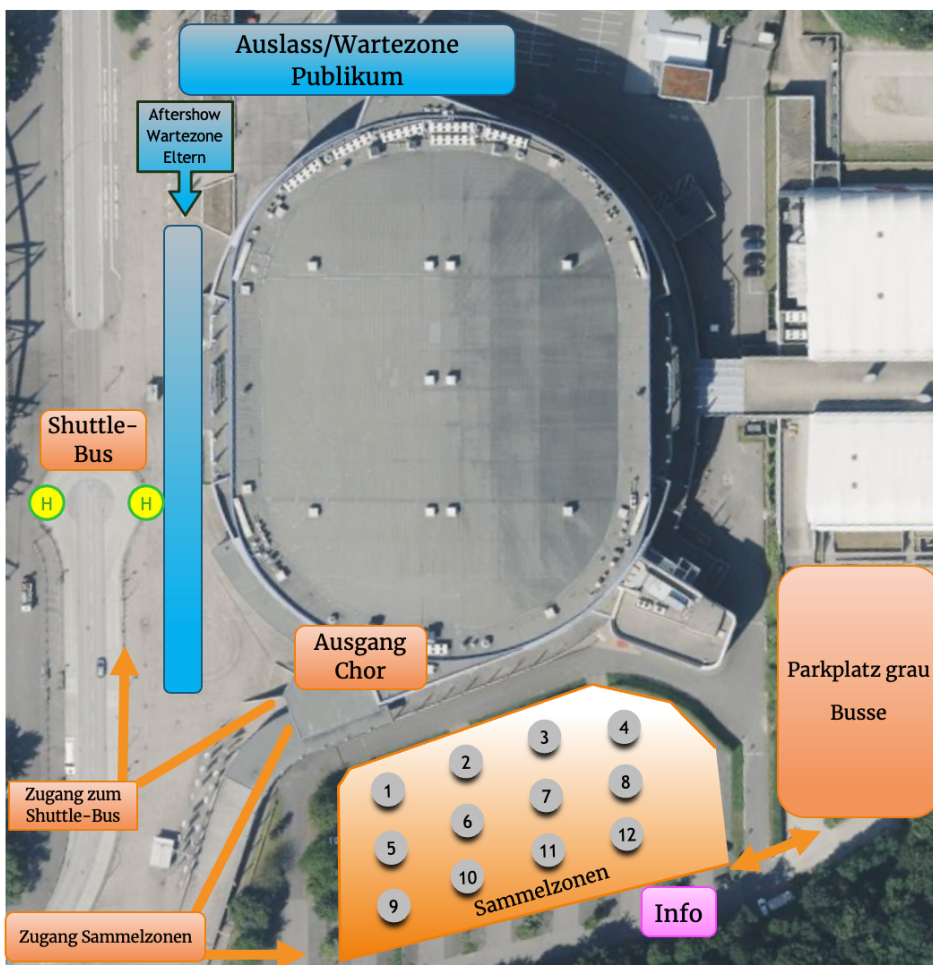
Auslass/Wartezone Publikum

Aftershow Wartezone Eltern

Shuttle-Bus

H

H

Ausgang Chor

Parkplatz grau

Busse

1
2
3
4
5
6
7
8
9
10
11
12

Sammelzonen

Zugang zum Shuttle-Bus

Zugang Sammelzonen

Info